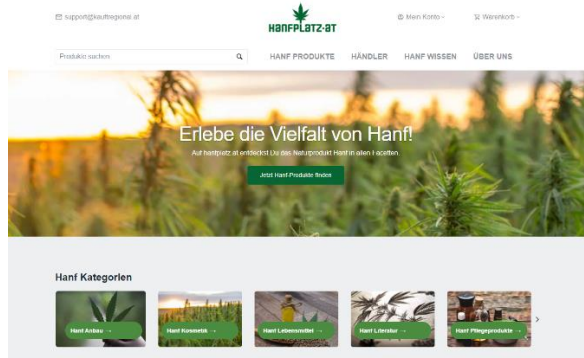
support@kaufregional.at

HANFPLATZ-AT

Mein Konto ·

Warenkorb ·

Produkte suchen

HANF PRODUKTE

HÄNDLER

HANF WISSEN

ÜBER UNS

Erlebe die Vielfalt von Hanf!

Auf hanfplatz.at entdeckst Du das Naturprodukt Hanf in allen Facetten

Jetzt Hanf-Produkte finden

Hanf Kategorien

Hanf Anbau →

Hanf Kosmetik →

Hanf Lebensmittel →

Hanf Literatur →

Hanf Pflegeprodukte →